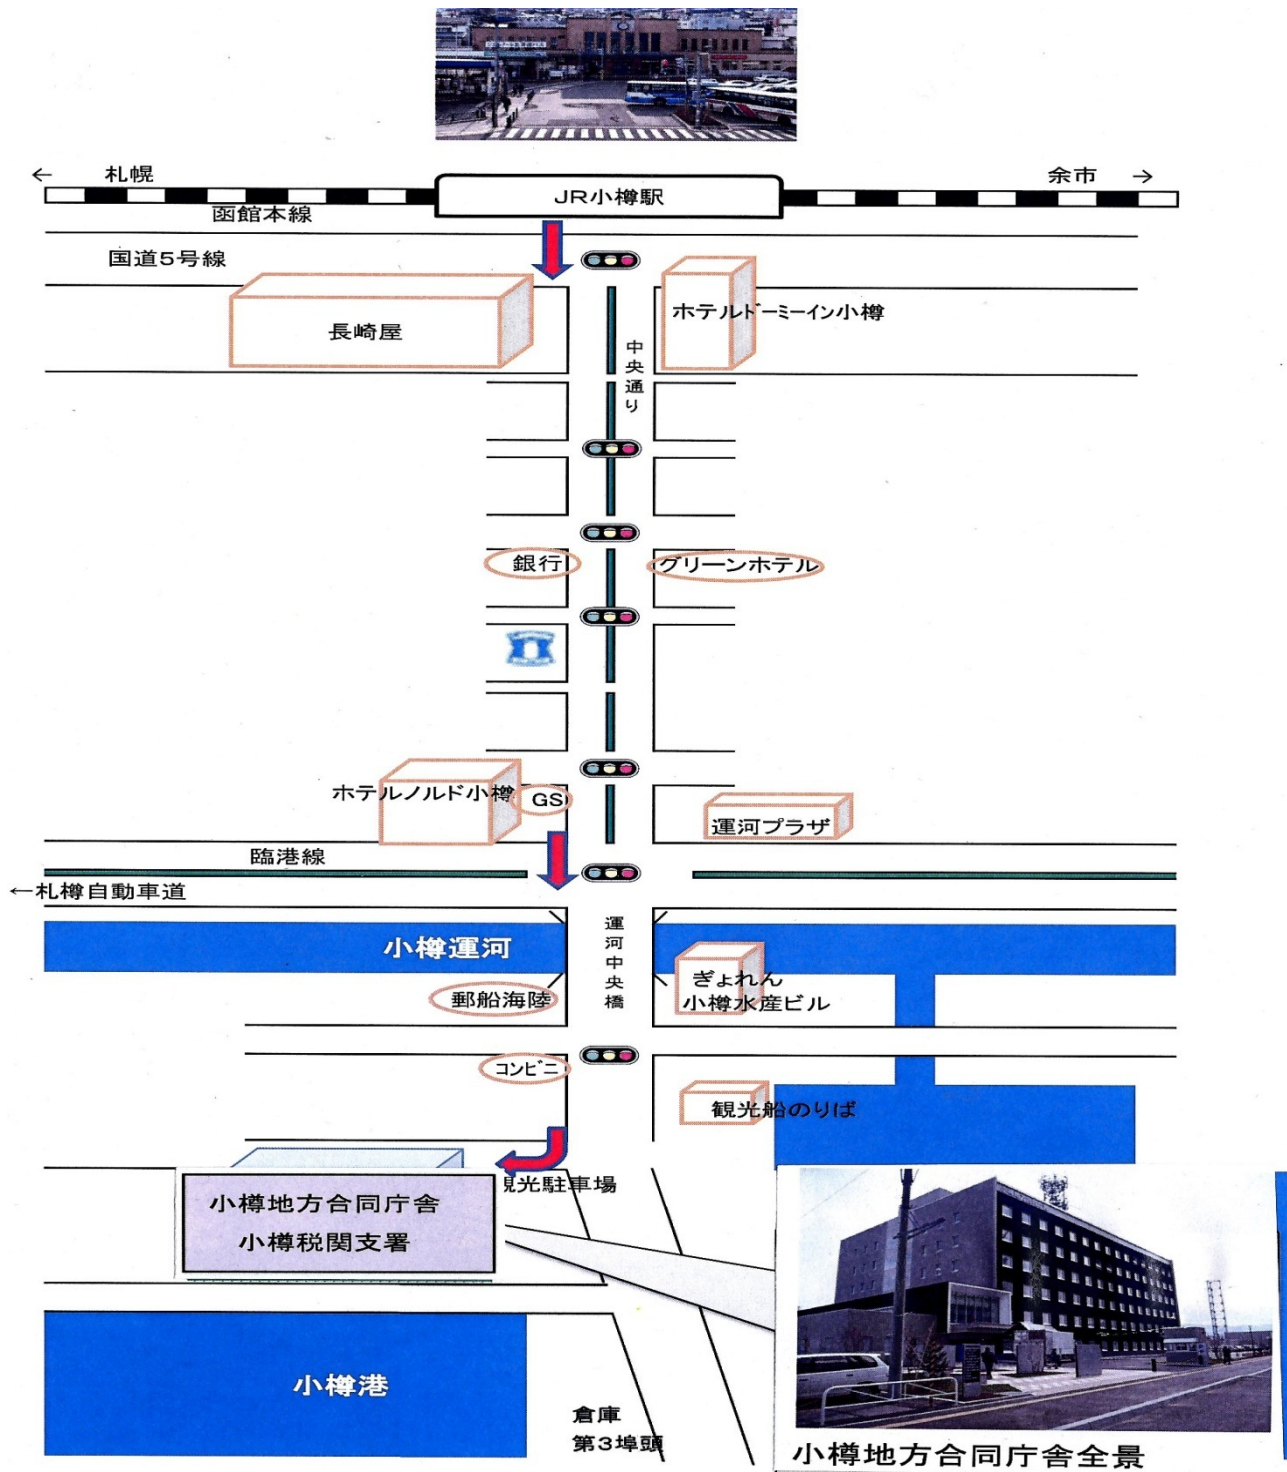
← 札幌

余市 →

JR小樽駅

函館本線

国道5号線

長崎屋

ホテルドーミーイン小樽

中央通り

銀行

グリーンホテル

ホテルノルド小樽

GS

運河プラザ

臨港線

←札樽自動車道

小樽運河

運河中央橋

ぎょれん
小樽水産ビル

郵船海陸

コンビニ

観光船のりば

観光駐車場

小樽地方合同庁舎
小樽税関支署

小樽港

倉庫
第3埠頭

小樽地方合同庁舎全景